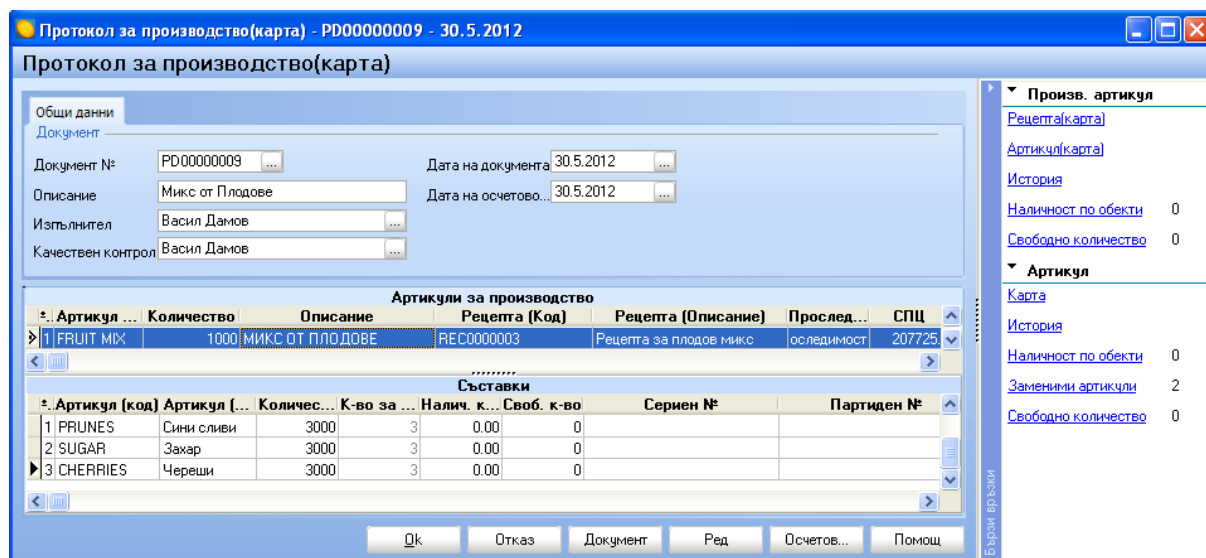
Протокол за производство(карта) - PD00000009 - 30.5.2012

Протокол за производство(карта)

Общи данни
Документ
Документ № PD00000009 ...
Описание Микс от Плодове
Изпълнител Васил Дамов ...
Качествен контрол Васил Дамов ...
Дата на документа 30.5.2012 ...
Дата на осчетово... 30.5.2012 ...

Артикули за производство

| | Артикул ... | Количество | Описание | Рецепта (Код) | Рецепта (Описание) | Прослед... | СПЦ |
|---|---|---|---|---|---|---|---|
| 1 | FRUIT MIX | 1000 | МИКС ОТ ПЛОДОВЕ | REC0000003 | Рецепта за плодов микс | оследимост | 207725. |

Съставки

| | Артикул (код) | Артикул (... | Количес... | К-во за ... | Налич. к... | Своб. к-во | Сериен № | Партиден № |
|---|---|---|---|---|---|---|---|---|
| 1 | PRUNES | Сини сливи | 3000 | 3 | 0.00 | 0 | | |
| 2 | SUGAR | Захар | 3000 | 3 | 0.00 | 0 | | |
| 3 | CHERRIES | Череши | 3000 | 3 | 0.00 | 0 | | |

Ok Отказ Документ Ред Осчетов... Помощ

Бързи връзки

Произв. артикул
Рецепта(карта)
Артикул(карта)
История
Наличност по обекти 0
Свободно количество 0
Артикул
Карта
История
Наличност по обекти 0
Заменими артикули 2
Свободно количество 0